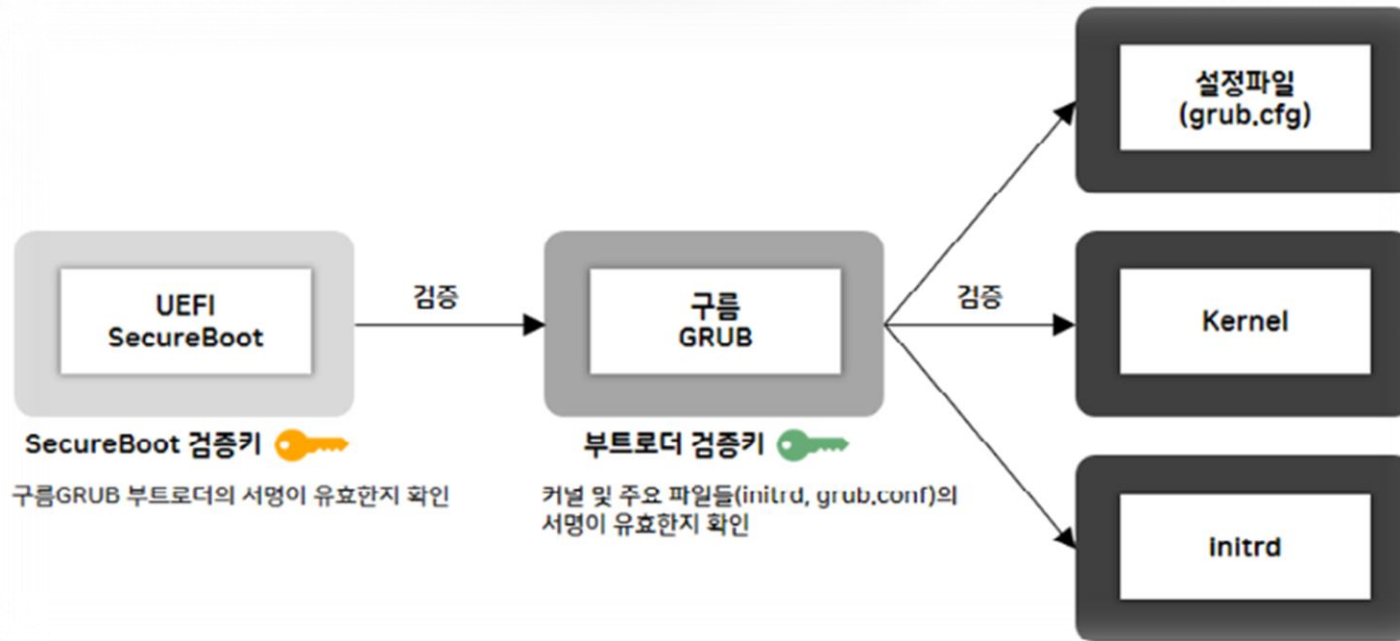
UEFI
SecureBoot

검증

구름
GRUB

검증

설정파일
(grub,cfg)

Kernel

initrd

SecureBoot 검증키

구름GRUB 부트로더의 서명이 유효한지 확인

부트로더 검증키

커널 및 주요 파일들(initrd, grub,conf)의 서명이 유효한지 확인